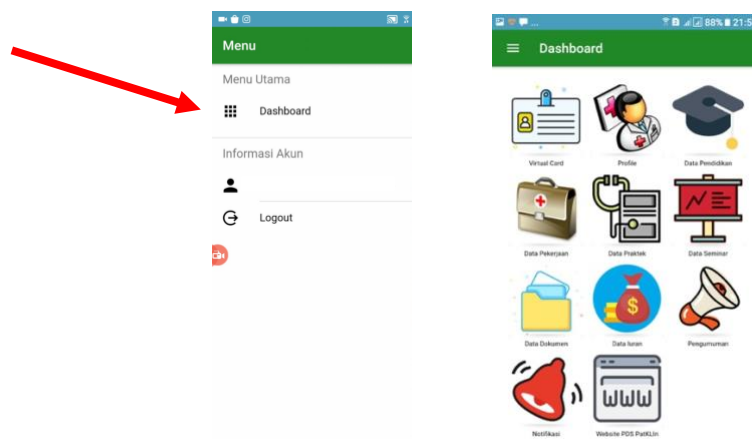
Menu

Menu Utama

Dashboard

Informasi Akun

Logout

88% 21:5

Dashboard

Virtual Card

Profile

Data Pendidikan

Data Pekerjaan

Data Praktek

Data Seminar

Data Dokumen

Data Iuran

Pengumuman

Notifikasi

Website PDS PatKLIn